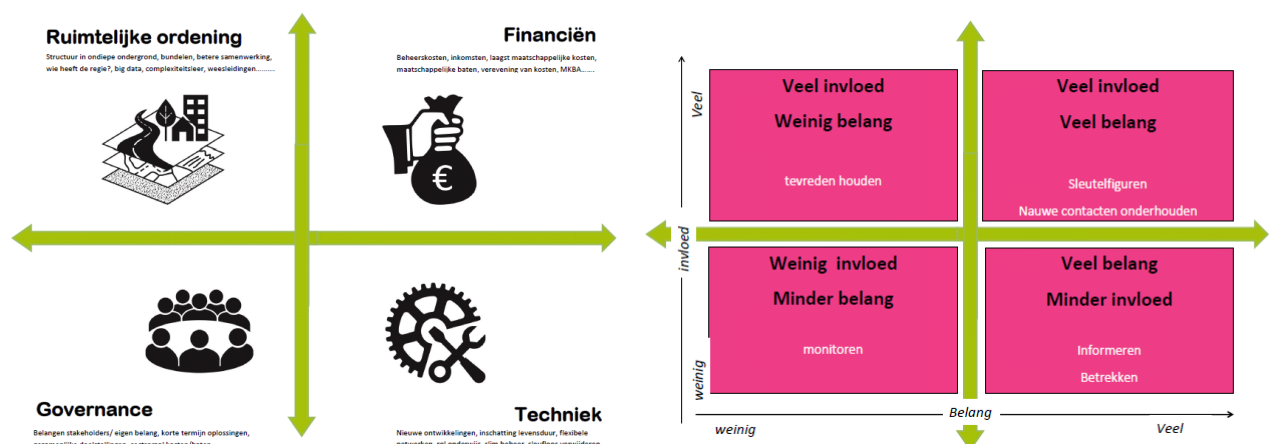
Ruimtelijke ordening

Structuur in ondiepe ondergrond, bundelen, betere samenwerking, wie heeft de regie?, big data, complexiteitsleer, weesleidingen……..

Financiën

Beheerskosten, inkomsten, laagst maatschappelijke kosten, maatschappelijke baten, verevening van kosten, MKBA……

€

Governance

Belangen stakeholders/ eigen belang, korte termijn oplossingen, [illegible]

Techniek

Nieuwe ontwikkelingen, inschatting levensduur, flexibele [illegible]

Veel

invloed

weinig

Veel invloed

Weinig belang

tevreden houden

Veel invloed

Veel belang

Sleutelfiguren

Nauwe contacten onderhouden

Weinig invloed

Minder belang

monitoren

Veel belang

Minder invloed

Informeren

Betrekken

Belang

weinig

Veel